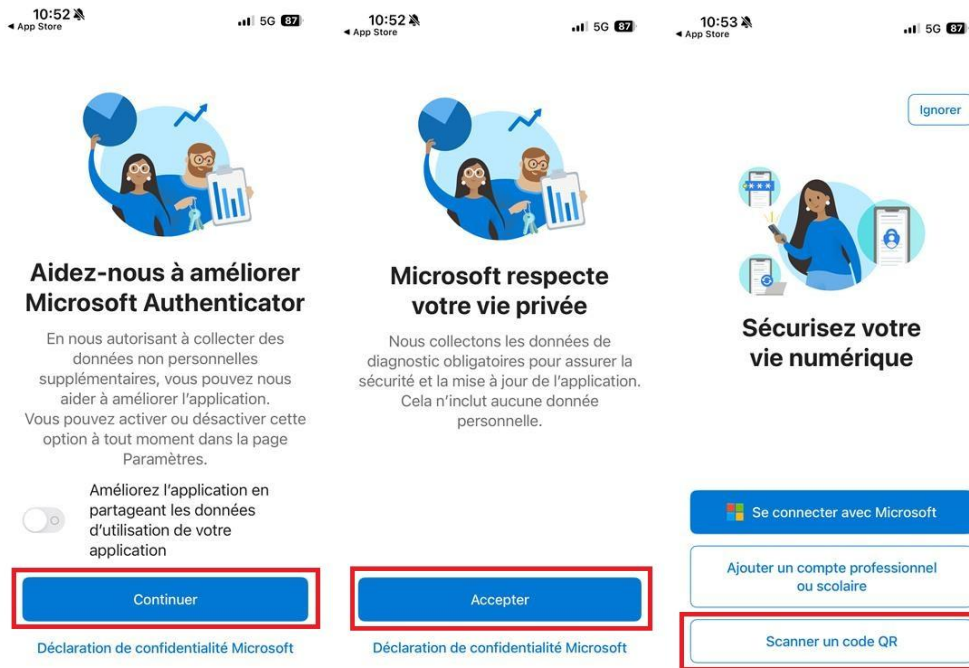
10:52
◂ App Store
5G 87

Aidez-nous à améliorer Microsoft Authenticator

En nous autorisant à collecter des données non personnelles supplémentaires, vous pouvez nous aider à améliorer l'application.
Vous pouvez activer ou désactiver cette option à tout moment dans la page Paramètres.

Améliorez l'application en partageant les données d'utilisation de votre application

Continuer

Déclaration de confidentialité Microsoft

10:52
◂ App Store
5G 87

Microsoft respecte votre vie privée

Nous collectons les données de diagnostic obligatoires pour assurer la sécurité et la mise à jour de l'application. Cela n'inclut aucune donnée personnelle.

Accepter

Déclaration de confidentialité Microsoft

10:53
◂ App Store
5G 87

Ignorer

***

Sécurisez votre vie numérique

Se connecter avec Microsoft

Ajouter un compte professionnel ou scolaire

Scanner un code QR